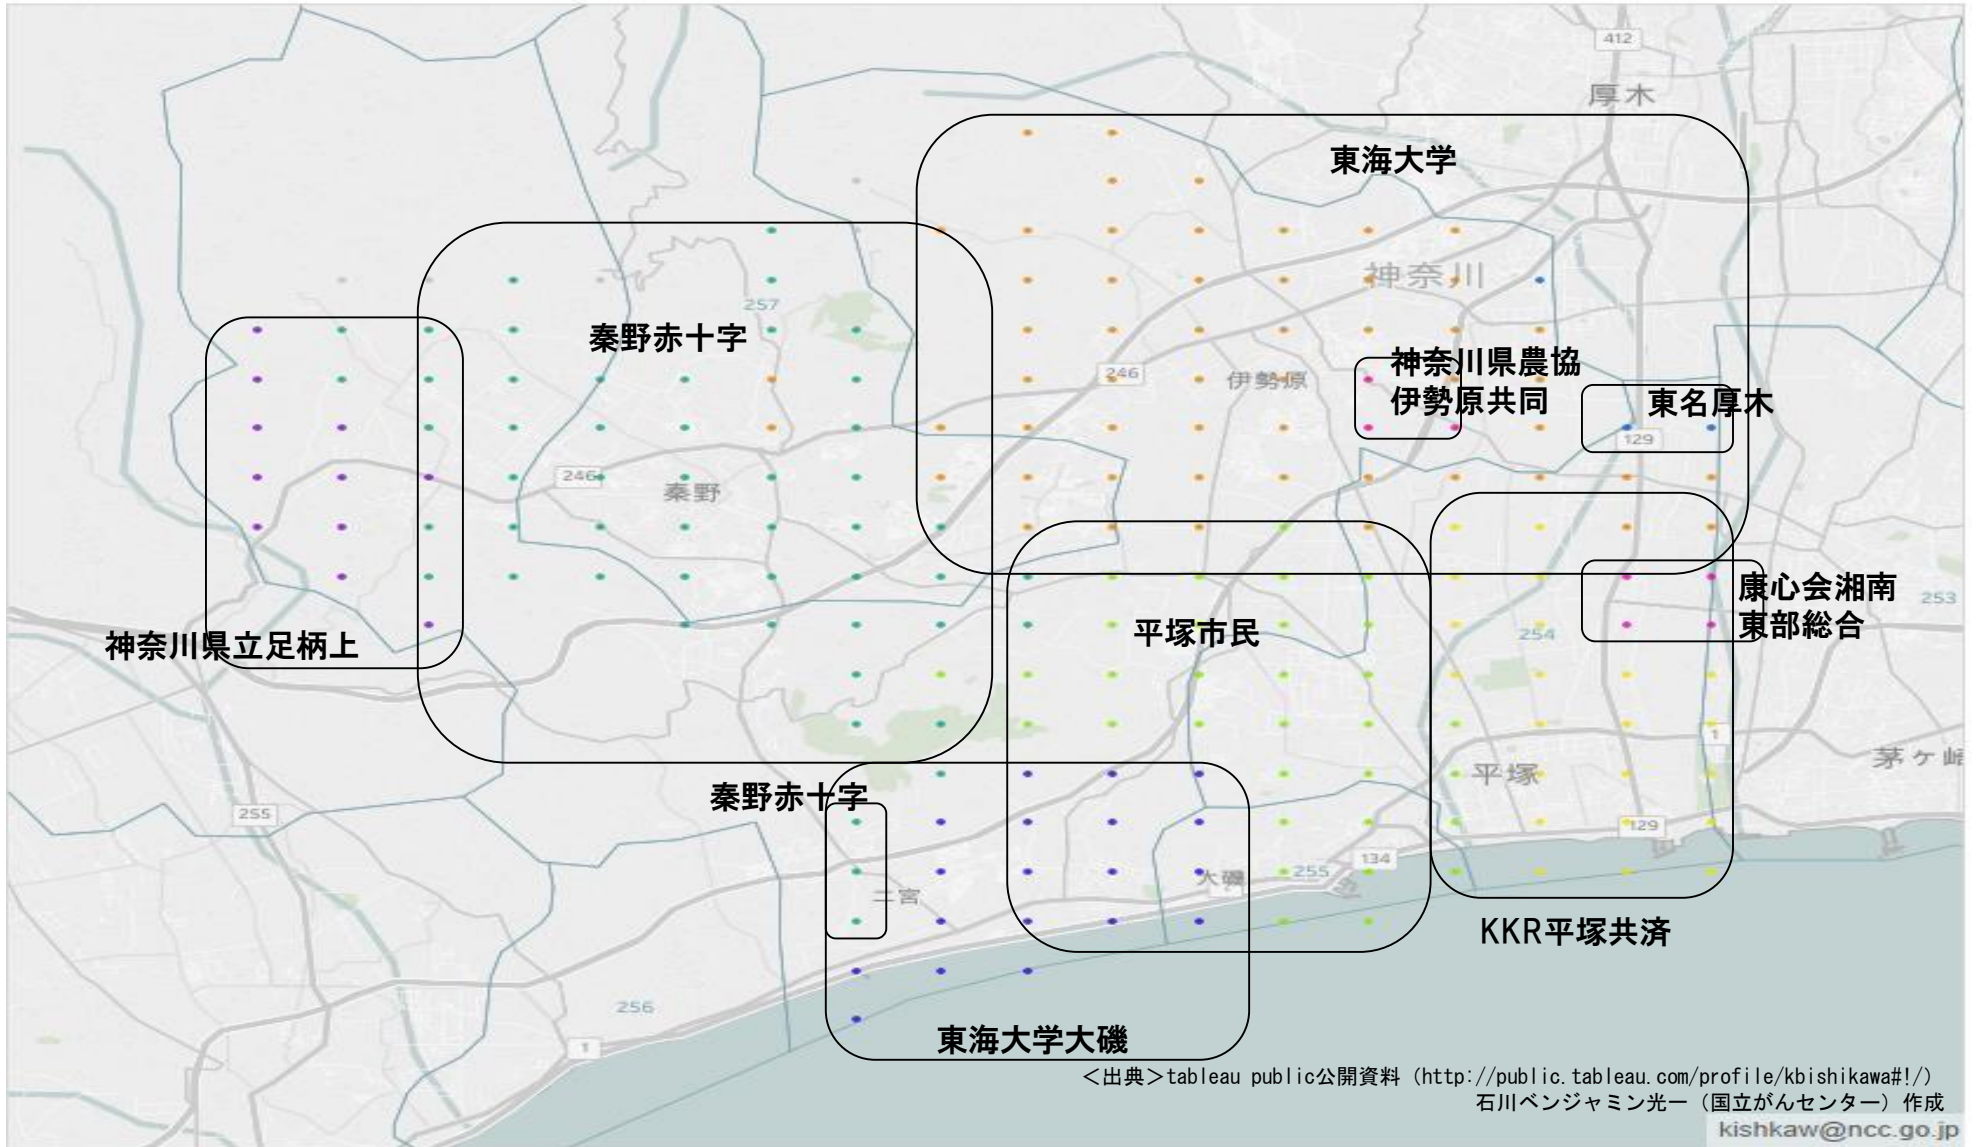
412
厚木
東海大学
神奈川
257
秦野赤十字
神奈川県農協
伊勢原共同
246
伊勢原
東名厚木
129
246
秦野
康心会湘南
東部総合
253
254
平塚市民
神奈川県立足柄上
1
茅ヶ崎
平塚
秦野赤十字
255
129
134
255
大磯
二宮
KKR平塚共済
256
1
東海大学大磯
<出典>tableau public公開資料（http://public.tableau.com/profile/kbishikawa#!/）
石川ベンジャミン光一（国立がんセンター）作成
kishkaw@ncc.go.jp